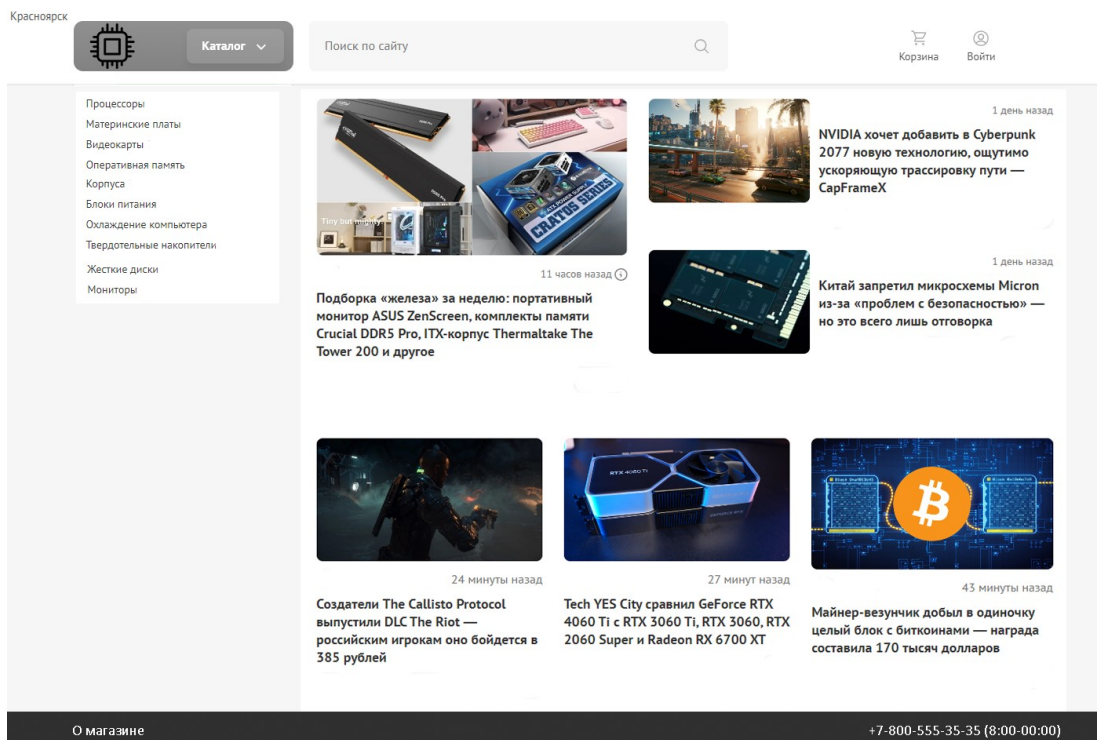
Красноярск

Каталог

Поиск по сайту

Корзина

Войти

Процессоры
Материнские платы
Видеокарты
Оперативная память
Корпуса
Блоки питания
Охлаждение компьютера
Твердотельные накопители
Жесткие диски
Мониторы

11 часов назад

Подборка «железа» за неделю: портативный монитор ASUS ZenScreen, комплекты памяти Crucial DDR5 Pro, ITX-корпус Thermaltake The Tower 200 и другое

1 день назад

NVIDIA хочет добавить в Cyberpunk 2077 новую технологию, ощутимо ускоряющую трассировку пути — CapFrameX

1 день назад

Китай запретил микросхемы Micron из-за «проблем с безопасностью» — но это всего лишь отговорка

24 минуты назад

Создатели The Callisto Protocol выпустили DLC The Riot — российским игрокам оно бойдется в 385 рублей

27 минут назад

Tech YES City сравнил GeForce RTX 4060 Ti с RTX 3060 Ti, RTX 3060, RTX 2060 Super и Radeon RX 6700 XT

43 минуты назад

Майнер-везунчик добыл в одиночку целый блок с биткоинами — награда составила 170 тысяч долларов

О магазине

+7-800-555-35-35 (8:00-00:00)